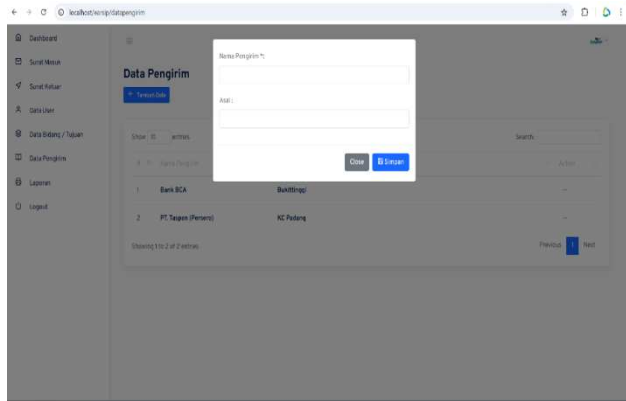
localhost/arsip/datapengirim

Dashboard
Surat Masuk
Surat Keluar
Data User
Data Bidang / Tujuan
Data Pengirim
Laporan
Logout

Data Pengirim
+ Tambah Data

Show 10 entries
Search:

| # | Nama Pengirim | Asal | Action |
|---|---|---|---|
| 1 | Bank BCA | Bukittinggi | |
| 2 | PT. Taspen (Persero) | KC Padang | |

Showing 1 to 2 of 2 entries
Previous 1 Next

Nama Pengirim *:
Asal :
Close
Simpan